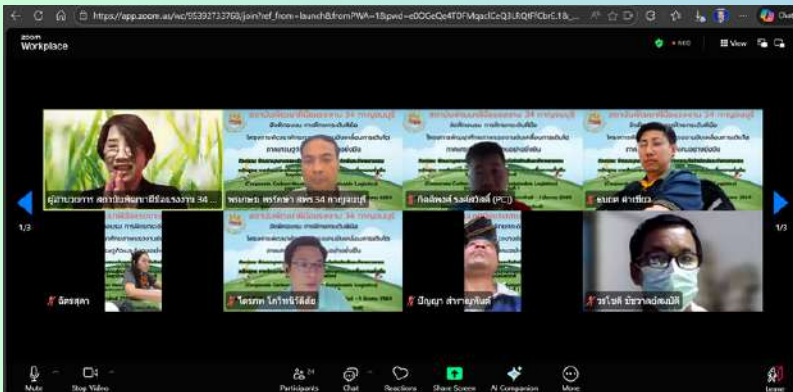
https://app.zoom.us/wc/5539213376/join?ref_from=launch&fromPWA=1&pwd=c0OGeQe4TDFMqadCeQ3UtQtFfCbrE1&

zoom Workplace

View

1/3

ผู้อำนวยการ สถาบันพัฒนาฝีมือแรงงาน 34 ...

พงษ์ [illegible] สพร.34 กาญจนบุรี

กิตติพงศ์ รอดสวัสดิ์ (PC)

ธนวัฒ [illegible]

1/3

จิตรสุดา

โดยภพ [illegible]

ปัญญา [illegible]

วรโชติ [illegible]

Mute

Stop Video

Participants

Chat

Reactions

Share Screen

AI Companion

More

Leave